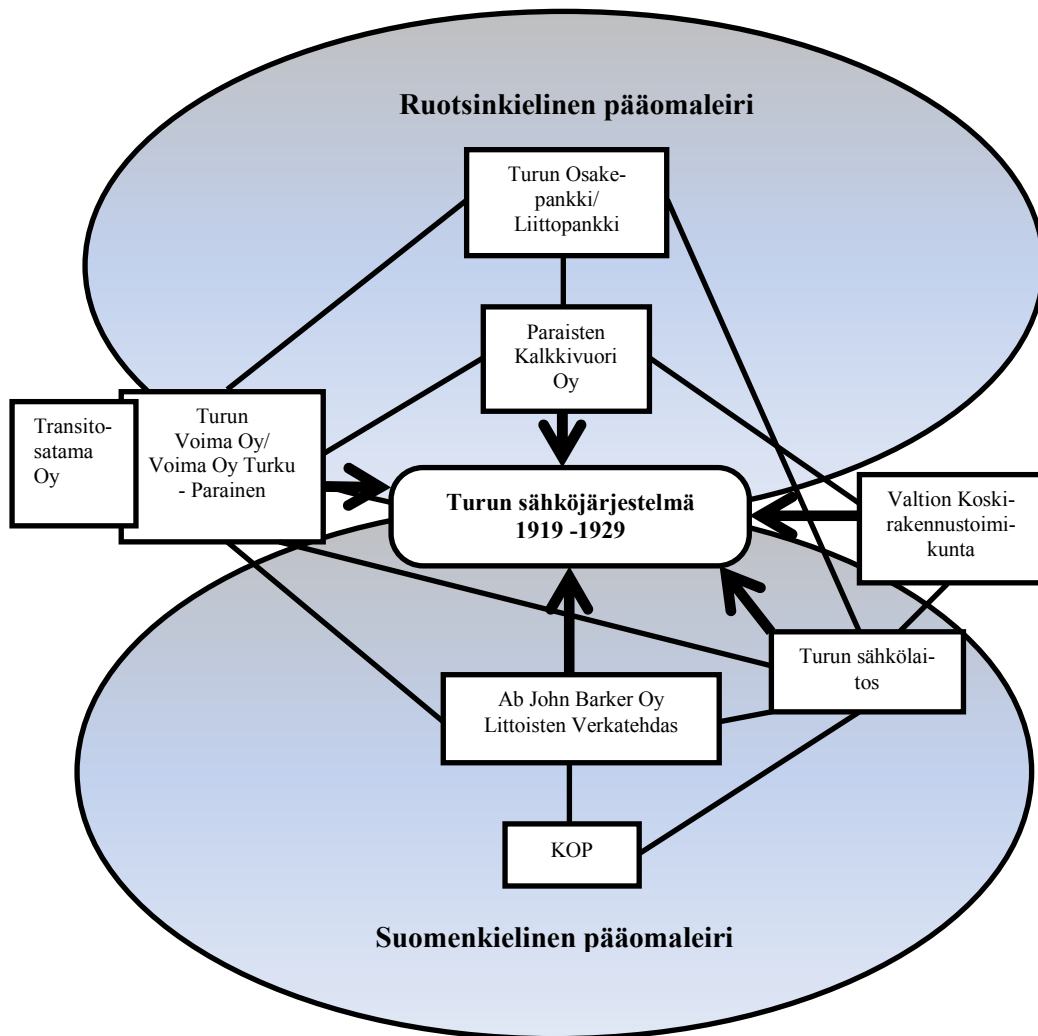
Ruotsinkielinen pääomaleiri

Turun Osakepankki/ Liittopankki

Paraisten Kalkkivuori Oy

Transitosatama Oy

Turun Voima Oy/ Voima Oy Turku - Parainen

Turun sähköjärjestelmä 1919 -1929

Valtion Koskirakennustoimikunta

Turun sähkölaitos

Ab John Barker Oy Littoisten Verkatehdas

KOP

Suomenkielinen pääomaleiri